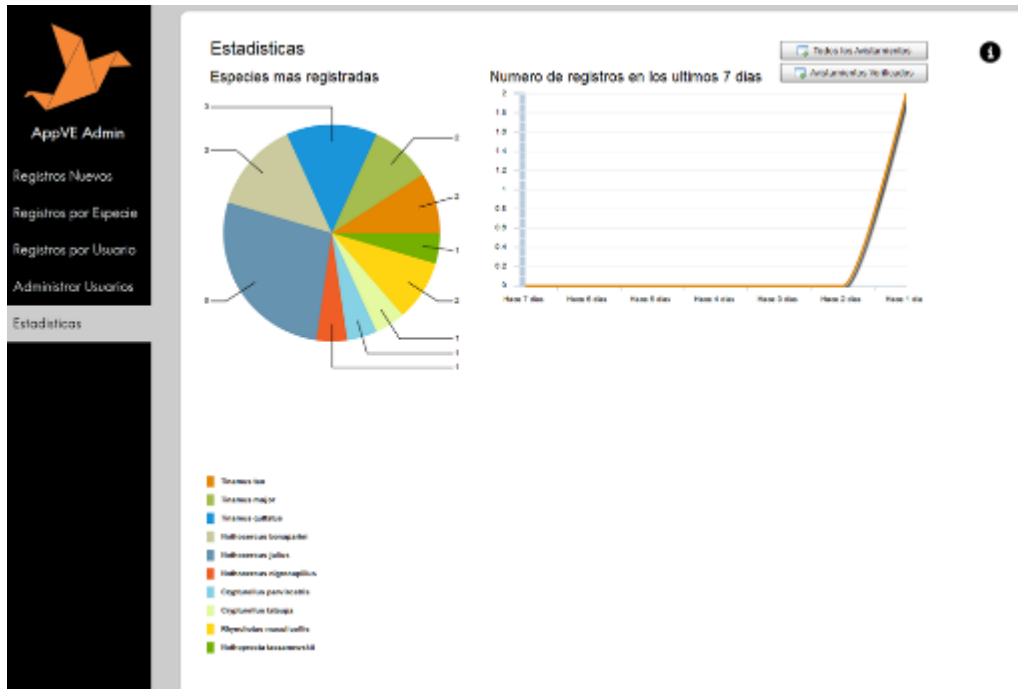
AppVE Admin

Registros Nuevos

Registros por Especie

Registros por Usuario

Administrar Usuarios

Estadisticas

Estadisticas

Todos los Avistamientos

Avistamientos Notificados

Especies mas registradas

Numero de registros en los ultimos 7 dias

3
3
2
2
1
2
1
1
1
5

| 2 |
|---|
| 1.8 |
| 1.6 |
| 1.4 |
| 1.2 |
| 1 |
| 0.8 |
| 0.6 |
| 0.4 |
| 0.2 |
| 0 |

Hace 7 dias, Hace 6 dias, Hace 5 dias, Hace 4 dias, Hace 3 dias, Hace 2 dias, Hace 1 dia

Tinamus tao
Tinamus major
Tinamus guttatus
Nothocercus bonapartei
Nothocercus julius
Nothocercus nigrocapillus
Crypturellus parvirostris
Crypturellus tataupa
Rhynchotus maculicollis
Nothoprocta taczanowskii